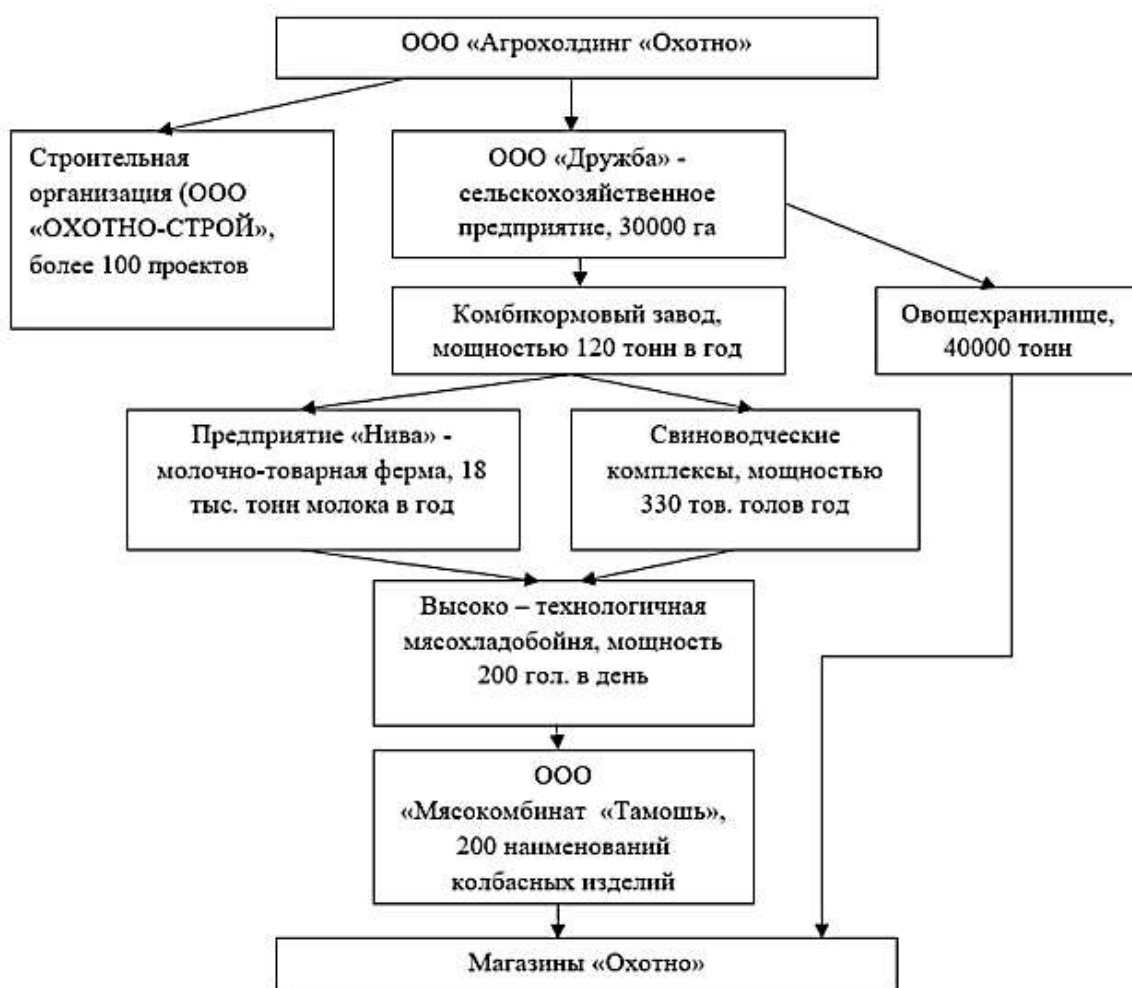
ООО «Агрохолдинг «Охотно»

Строительная организация (ООО «ОХОТНО-СТРОЙ», более 100 проектов

ООО «Дружба» - сельскохозяйственное предприятие, 30000 га

Комбикормовый завод, мощностью 120 тонн в год

Овощехранилище, 40000 тонн

Предприятие «Нива» - молочно-товарная ферма, 18 тыс. тонн молока в год

Свиноводческие комплексы, мощностью 330 тов. голов год

Высоко – технологичная мясохладобойня, мощность 200 гол. в день

ООО «Мясокомбинат «Тамошь», 200 наименований колбасных изделий

Магазины «Охотно»